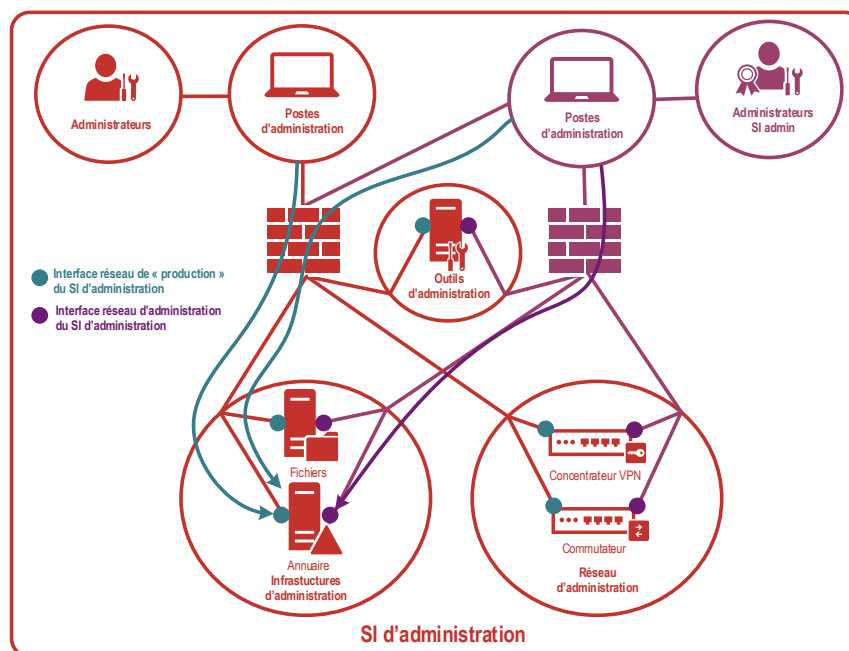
Administrateurs

Postes d'administration

Postes d'administration

Administrateurs SI admin

Outils d'administration

Interface réseau de « production » du SI d'administration

Interface réseau d'administration du SI d'administration

Fichiers

Annuaire

Infrastuctures d'administration

Concentrateur VPN

Commutateur

Réseau d'administration

SI d'administration